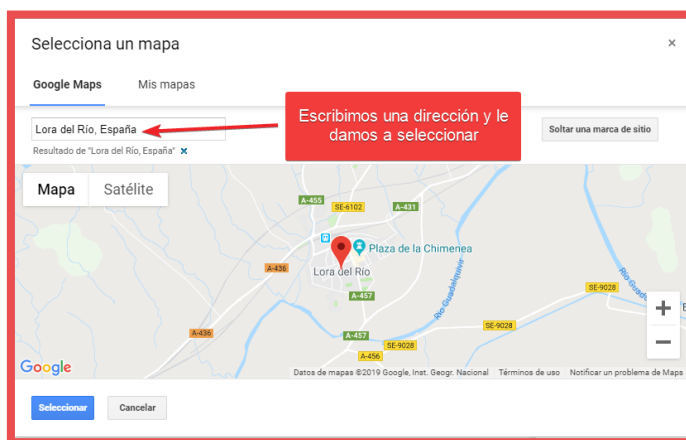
Selecciona un mapa

×

Google Maps

Mis mapas

Lora del Río, España

Escribimos una dirección y le damos a seleccionar

Soltar una marca de sitio

Resultado de "Lora del Río, España" ×

Mapa

Satélite

A-455

SE-6102

A-431

Plaza de la Chimenea

A-436

Lora del Río

A-457

SE-9028

Río Guadalquivir

Río Guadalquivir

A-436

SE-9028

A-457

SE-9028

A-456

+

−

Google

Datos de mapas ©2019 Google, Inst. Geogr. Nacional

Términos de uso

Notificar un problema de Maps

Seleccionar

Cancelar